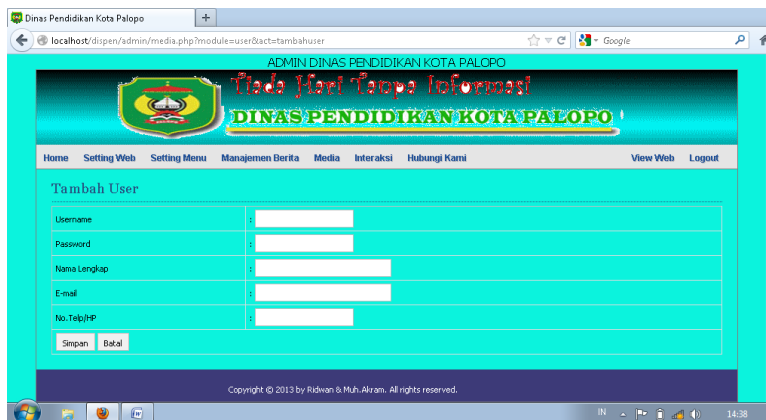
Dinas Pendidikan Kota Palopo
+
localhost/dispen/admin/media.php?module=user&act=tambahuser
Google

ADMIN DINAS PENDIDIKAN KOTA PALOPO

Tiada Hari Tanpa Informasi
DINAS PENDIDIKAN KOTA PALOPO

Home Setting Web Setting Menu Manajemen Berita Media Interaksi Hubungi Kami View Web Logout

Tambah User

| Username | : |
|---|---|
| Password | : |
| Nama Lengkap | : |
| E-mail | : |
| No.Telp/HP | : |

Simpan Batal

Copyright © 2013 by Ridwan & Muh.Akram. All rights reserved.

IN 14:38